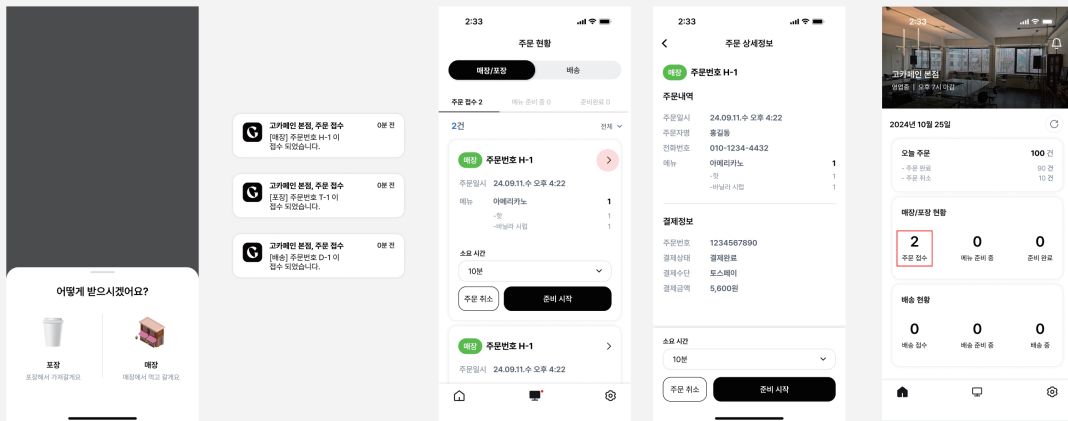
어떻게 받으시겠어요?

포장
포장해서 가져갈게요

매장
매장에서 먹고 갈게요

고카페인 본점, 주문 접수
0분 전
[매장] 주문번호 H-1 이 접수 되었습니다.

고카페인 본점, 주문 접수
0분 전
[포장] 주문번호 T-1 이 접수 되었습니다.

고카페인 본점, 주문 접수
0분 전
[배송] 주문번호 D-1 이 접수 되었습니다.

2:33

주문 현황

매장/포장
배송

주문 접수 2
메뉴 준비 중 0
준비완료 0

2건
전체

매장 주문번호 H-1
주문일시 24.09.11.수 오후 4:22
메뉴 아메리카노 1
-샷 1
-바닐라 시럽 1

소요 시간
10분
주문 취소
준비 시작

매장 주문번호 H-1
주문일시 24.09.11.수 오후 4:22

2:33

주문 상세정보

매장 주문번호 H-1

주문내역
주문일시 24.09.11.수 오후 4:22
주문자명 홍길동
전화번호 010-1234-4432
메뉴 아메리카노 1
-샷 1
-바닐라 시럽 1

결제정보
주문번호 1234567890
결제상태 결제완료
결제수단 토스페이
결제금액 5,600원

소요 시간
10분
주문 취소
준비 시작

2:33
고카페인 본점
영업중 | 오후 7시 마감

2024년 10월 25일

오늘 주문 100 건
- 주문 완료 90 건
- 주문 취소 10 건

매장/포장 현황
2
주문 접수
0
메뉴 준비 중
0
준비 완료

배송 현황
0
배송 접수
0
배송 준비 중
0
배송 중